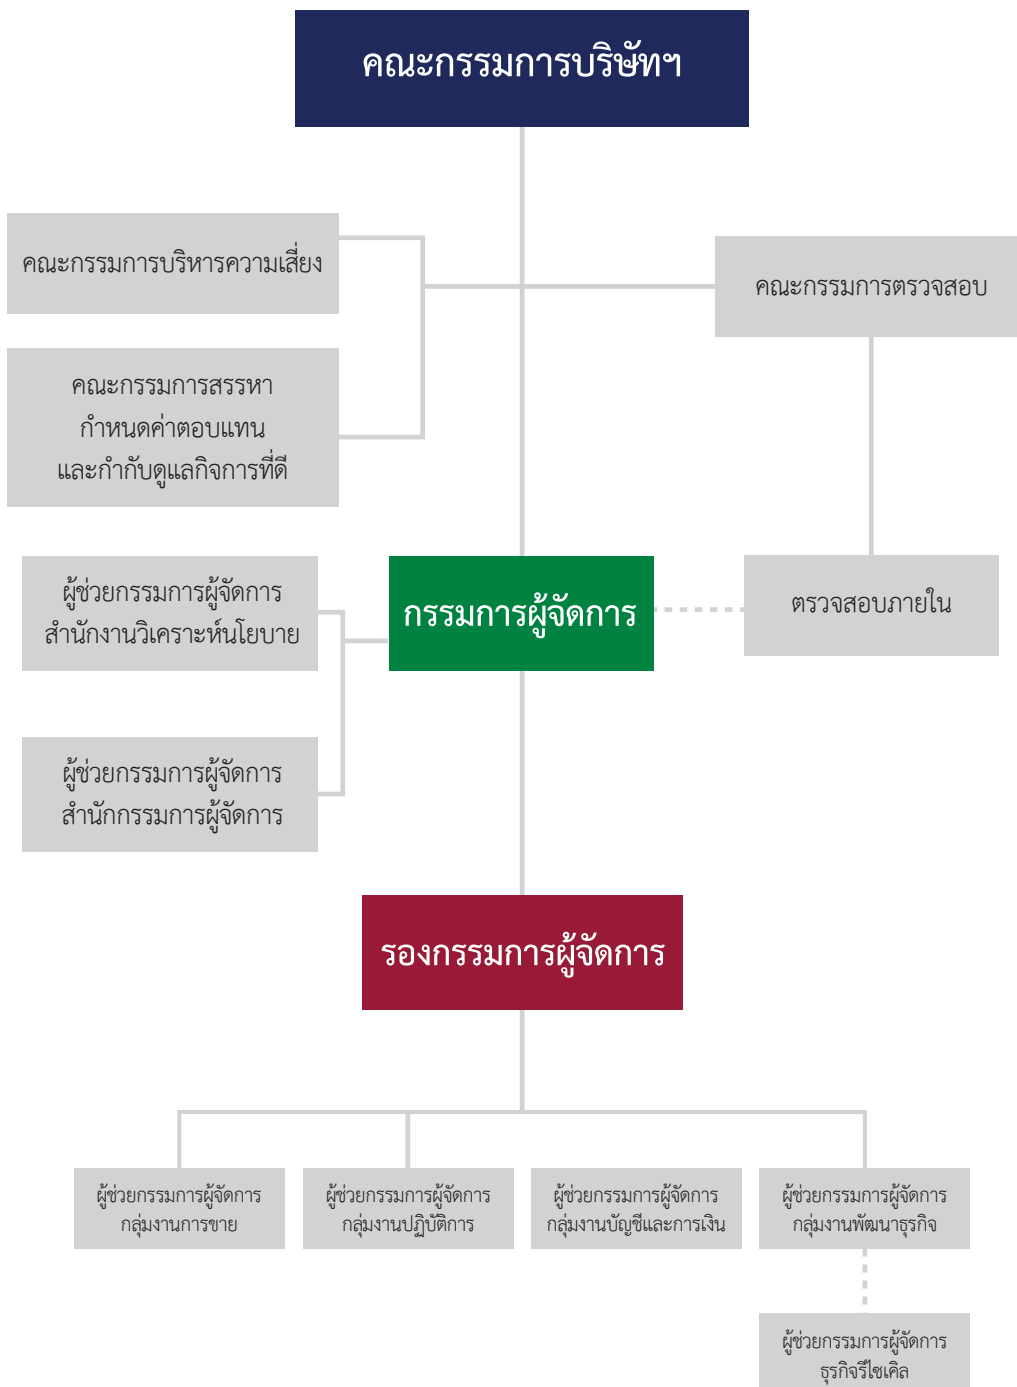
คณะกรรมการบริษัทฯ

คณะกรรมการบริหารความเสี่ยง

คณะกรรมการตรวจสอบ

คณะกรรมการสรรหา กำหนดค่าตอบแทน และกำกับดูแลกิจการที่ดี

ผู้ช่วยกรรมการผู้จัดการ สำนักงานวิเคราะห์นโยบาย

กรรมการผู้จัดการ

ตรวจสอบภายใน

ผู้ช่วยกรรมการผู้จัดการ สำนักกรรมการผู้จัดการ

รองกรรมการผู้จัดการ

ผู้ช่วยกรรมการผู้จัดการ กลุ่มงานการขาย

ผู้ช่วยกรรมการผู้จัดการ กลุ่มงานปฏิบัติการ

ผู้ช่วยกรรมการผู้จัดการ กลุ่มงานบัญชีและการเงิน

ผู้ช่วยกรรมการผู้จัดการ กลุ่มงานพัฒนาธุรกิจ

ผู้ช่วยกรรมการผู้จัดการ ธุรกิจรีไซเคิล